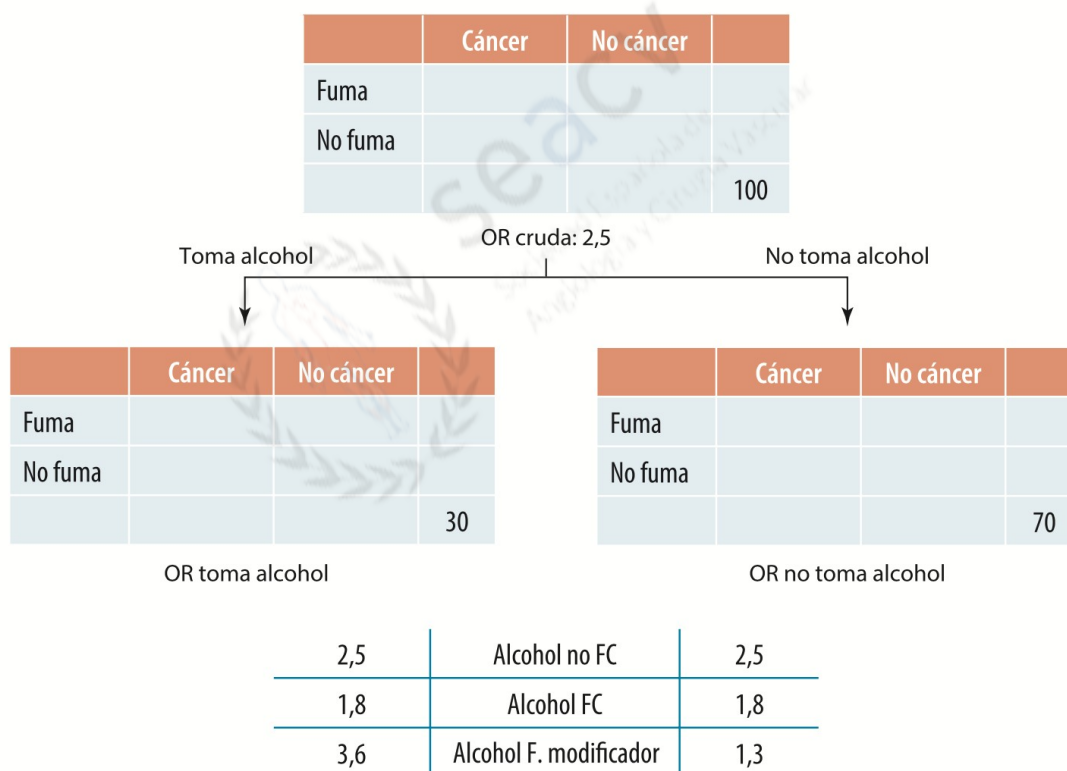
| | Cáncer | No cáncer | |
|---|---|---|---|
| Fuma | | | |
| No fuma | | | |
| | | | 100 |

OR cruda: 2,5

Toma alcohol

No toma alcohol

| | Cáncer | No cáncer | |
|---|---|---|---|
| Fuma | | | |
| No fuma | | | |
| | | | 30 |

OR toma alcohol

| | Cáncer | No cáncer | |
|---|---|---|---|
| Fuma | | | |
| No fuma | | | |
| | | | 70 |

OR no toma alcohol

| 2,5 | Alcohol no FC | 2,5 |
|---|---|---|
| 1,8 | Alcohol FC | 1,8 |
| 3,6 | Alcohol F. modificador | 1,3 |

seacv Sociedad Española de Angiología y Cirugía Vascular